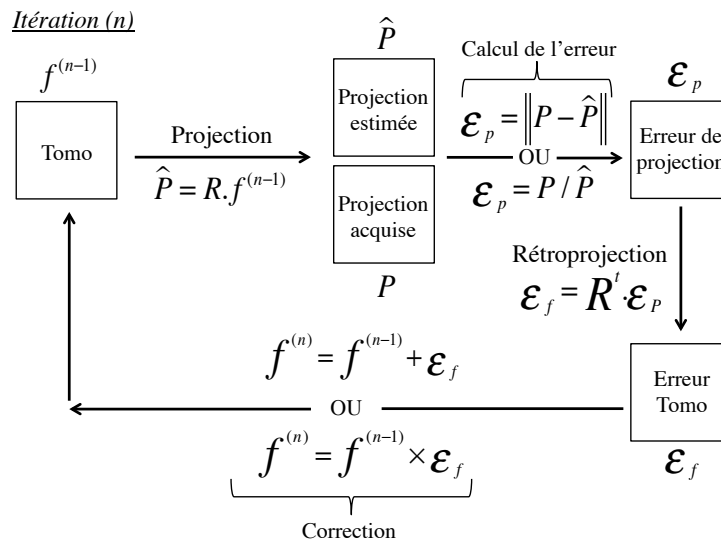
Itération (n)

$f^{(n-1)}$

Tomo

Projection

$\hat{P} = R.f^{(n-1)}$

$\hat{P}$

Projection estimée

Projection acquise

$P$

Calcul de l'erreur

$\varepsilon_p = \left\| P - \hat{P} \right\|$

OU

$\varepsilon_p = P / \hat{P}$

$\varepsilon_p$

Erreur de projection

Rétroprojection

$\varepsilon_f = R^t \cdot \varepsilon_P$

$f^{(n)} = f^{(n-1)} + \varepsilon_f$

OU

$f^{(n)} = f^{(n-1)} \times \varepsilon_f$

Correction

Erreur Tomo

$\varepsilon_f$